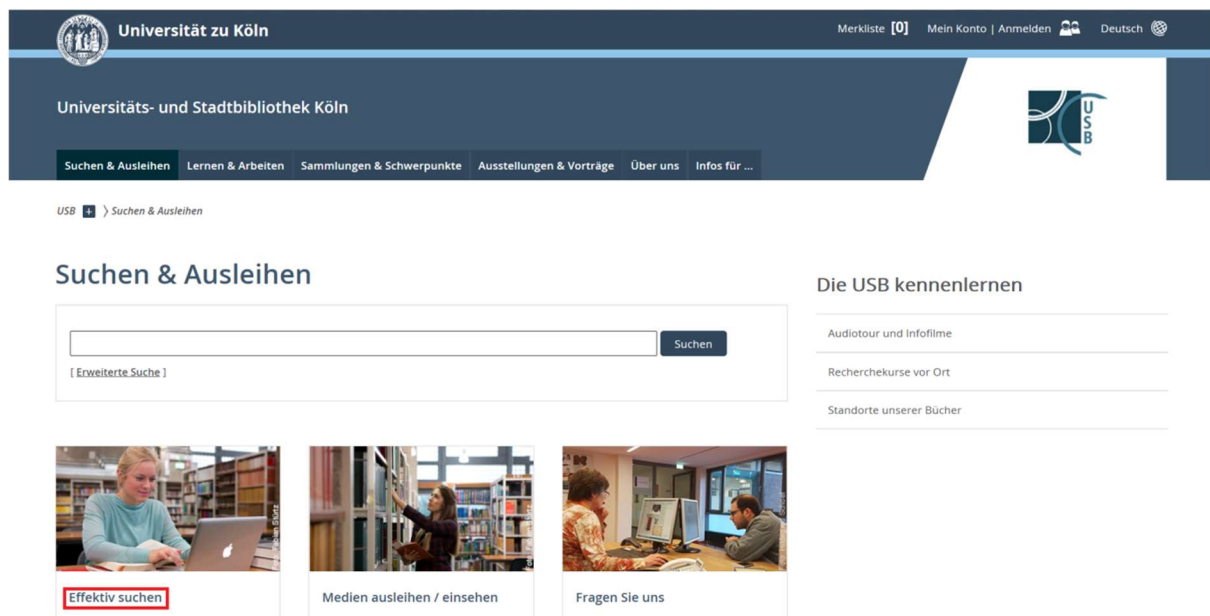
Universität zu Köln

Merkliste [0] Mein Konto | Anmelden Deutsch

Universitäts- und Stadtbibliothek Köln

USB

Suchen & Ausleihen Lernen & Arbeiten Sammlungen & Schwerpunkte Ausstellungen & Vorträge Über uns Infos für ...

USB + 〉Suchen & Ausleihen

Suchen & Ausleihen

Suchen

[ Erweiterte Suche ]

Die USB kennenlernen

Audiotour und Infofilme

Recherchekurse vor Ort

Standorte unserer Bücher

Effektiv suchen

Medien ausleihen / einsehen

Fragen Sie uns